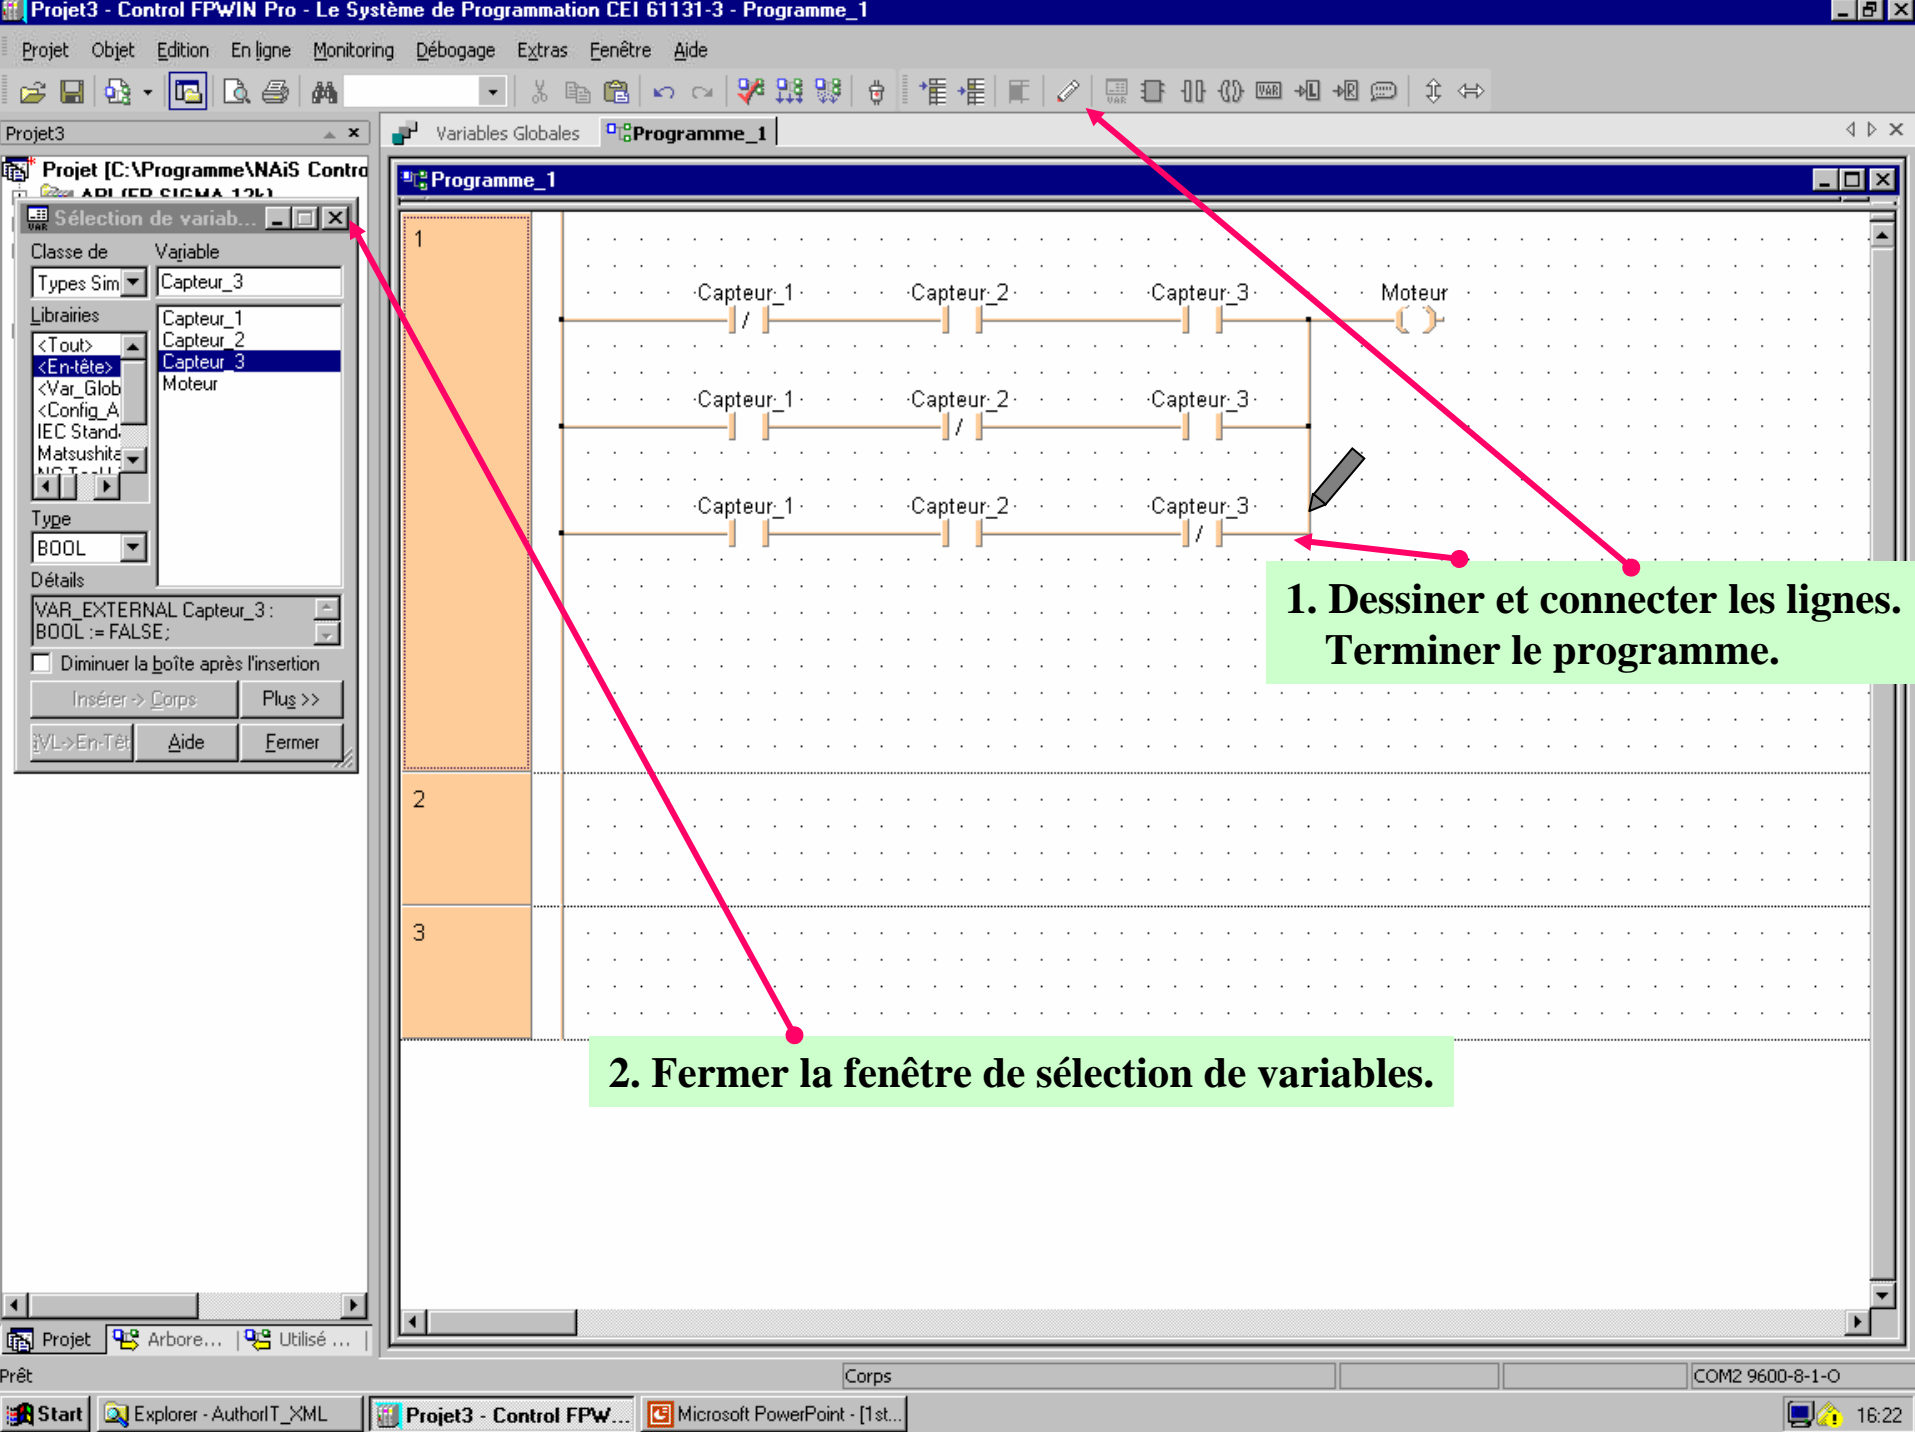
Projet3 - Control FPWIN Pro - Le Système de Programmation CEI 61131-3 - Programme_1

Projet Objet Edition En ligne Monitoring Débogage Extras Fenêtre Aide

Projet3

Variables Globales Programme_1

Projet [C:\Programme\NAiS Contro
API (FP SIGMA 12k)

Sélection de variab...

Classe de Variable
Types Sim Capteur_3
Librairies
<Tout>
<En-tête>
<Var_Glob
<Config_A
IEC Stand
Matsushita
Capteur_1
Capteur_2
Capteur_3
Moteur
Type
BOOL
Détails
VAR_EXTERNAL Capteur_3 : BOOL := FALSE;
Diminuer la boîte après l'insertion
Insérer -> Corps Plus >>
VL->En-Têt Aide Fermer

Programme_1

1
Capteur_1 Capteur_2 Capteur_3 Moteur
Capteur_1 Capteur_2 Capteur_3
Capteur_1 Capteur_2 Capteur_3
2
3

1. Dessiner et connecter les lignes.
Terminer le programme.

2. Fermer la fenêtre de sélection de variables.

Projet Arbore... Utilisé ...

Prêt Corps COM2 9600-8-1-O

Start Explorer - AuthorIT_XML Projet3 - Control FPW... Microsoft PowerPoint - [1st... 16:22